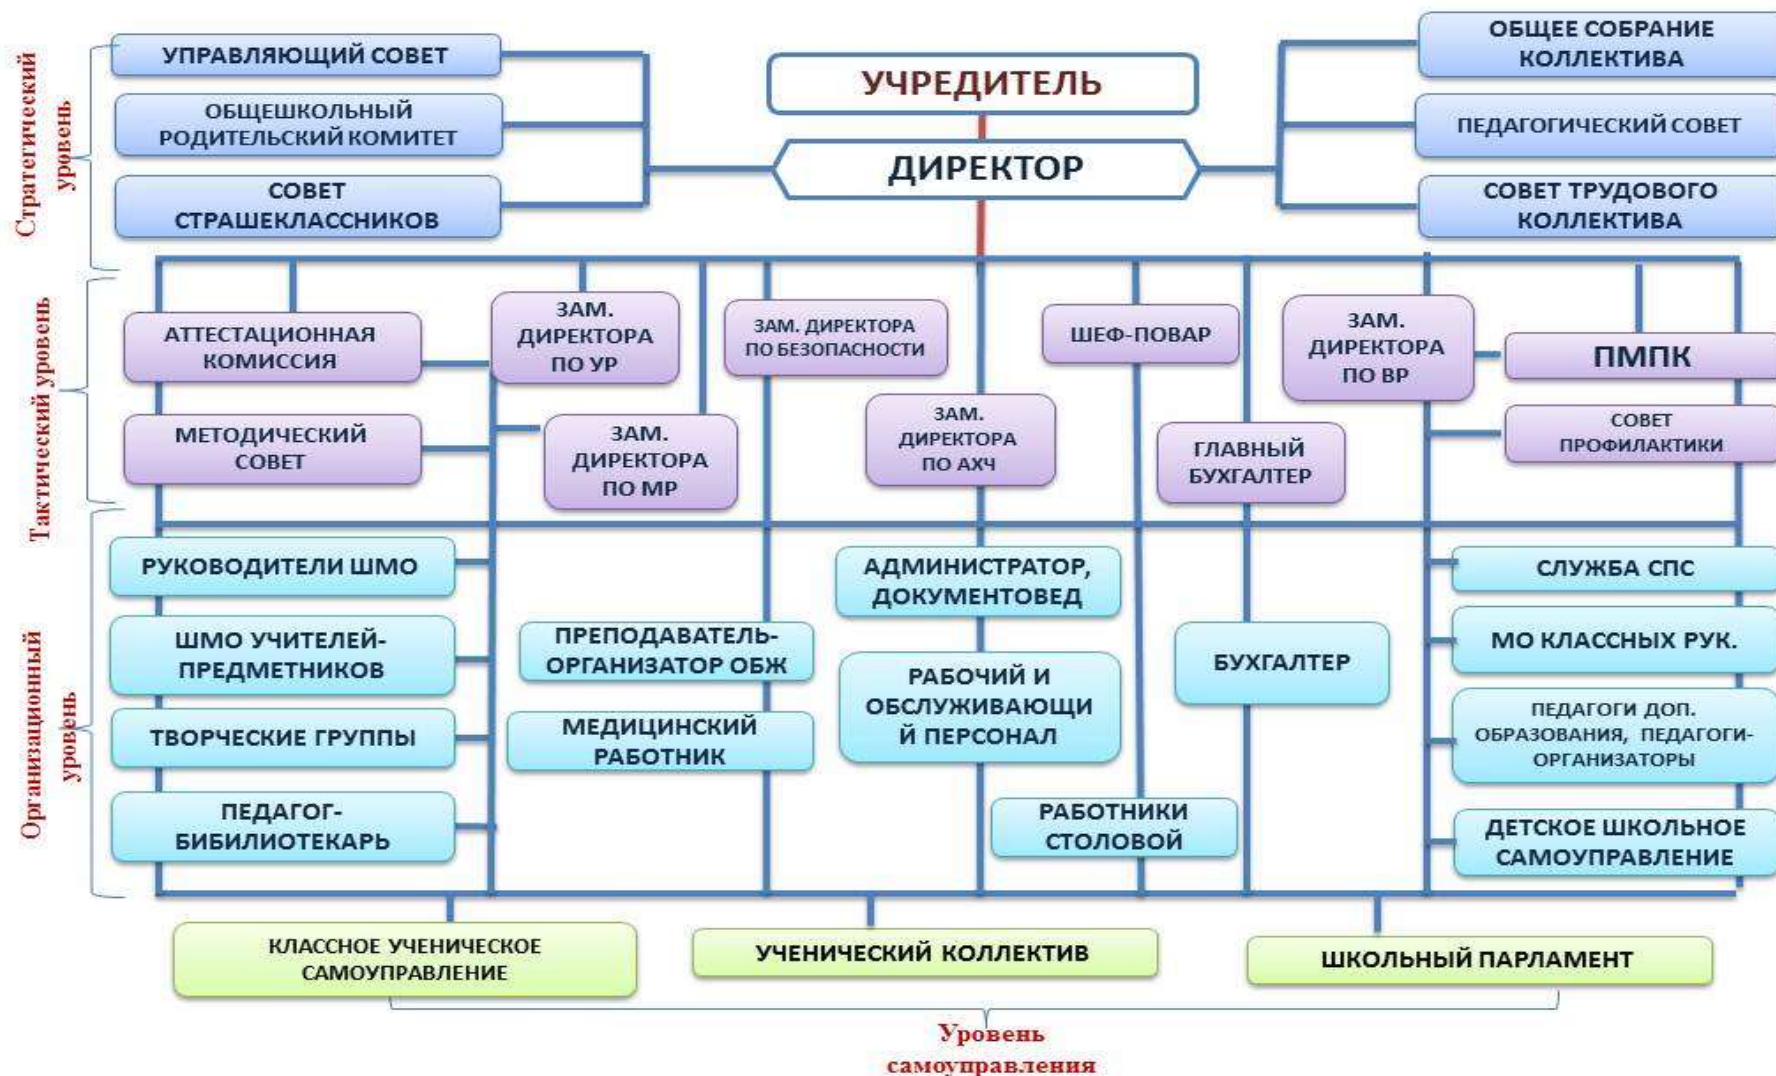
Стратегический уровень

УПРАВЛЯЮЩИЙ СОВЕТ

ОБЩЕШКОЛЬНЫЙ РОДИТЕЛЬСКИЙ КОМИТЕТ

СОВЕТ СТРАШЕКЛАССНИКОВ

УЧРЕДИТЕЛЬ

ДИРЕКТОР

ОБЩЕЕ СОБРАНИЕ КОЛЛЕКТИВА

ПЕДАГОГИЧЕСКИЙ СОВЕТ

СОВЕТ ТРУДОВОГО КОЛЛЕКТИВА

Тактический уровень

АТТЕСТАЦИОННАЯ КОМИССИЯ

ЗАМ. ДИРЕКТОРА ПО УР

ЗАМ. ДИРЕКТОРА ПО БЕЗОПАСНОСТИ

ШЕФ-ПОВАР

ЗАМ. ДИРЕКТОРА ПО ВР

ПМПК

МЕТОДИЧЕСКИЙ СОВЕТ

ЗАМ. ДИРЕКТОРА ПО МР

ЗАМ. ДИРЕКТОРА ПО АХЧ

ГЛАВНЫЙ БУХГАЛТЕР

СОВЕТ ПРОФИЛАКТИКИ

Организационный уровень

РУКОВОДИТЕЛИ ШМО

АДМИНИСТРАТОР, ДОКУМЕНТОВЕД

СЛУЖБА СПС

ШМО УЧИТЕЛЕЙ-ПРЕДМЕТНИКОВ

ПРЕПОДАВАТЕЛЬ-ОРГАНИЗАТОР ОБЖ

РАБОЧИЙ И ОБСЛУЖИВАЮЩИ Й ПЕРСОНАЛ

БУХГАЛТЕР

МО КЛАССНЫХ РУК.

ТВОРЧЕСКИЕ ГРУППЫ

МЕДИЦИНСКИЙ РАБОТНИК

ПЕДАГОГИ ДОП. ОБРАЗОВАНИЯ, ПЕДАГОГИ-ОРГАНИЗАТОРЫ

ПЕДАГОГ-БИБИЛИОТЕКАРЬ

РАБОТНИКИ СТОЛОВОЙ

ДЕТСКОЕ ШКОЛЬНОЕ САМОУПРАВЛЕНИЕ

КЛАССНОЕ УЧЕНИЧЕСКОЕ САМОУПРАВЛЕНИЕ

УЧЕНИЧЕСКИЙ КОЛЛЕКТИВ

ШКОЛЬНЫЙ ПАРЛАМЕНТ

Уровень самоуправления